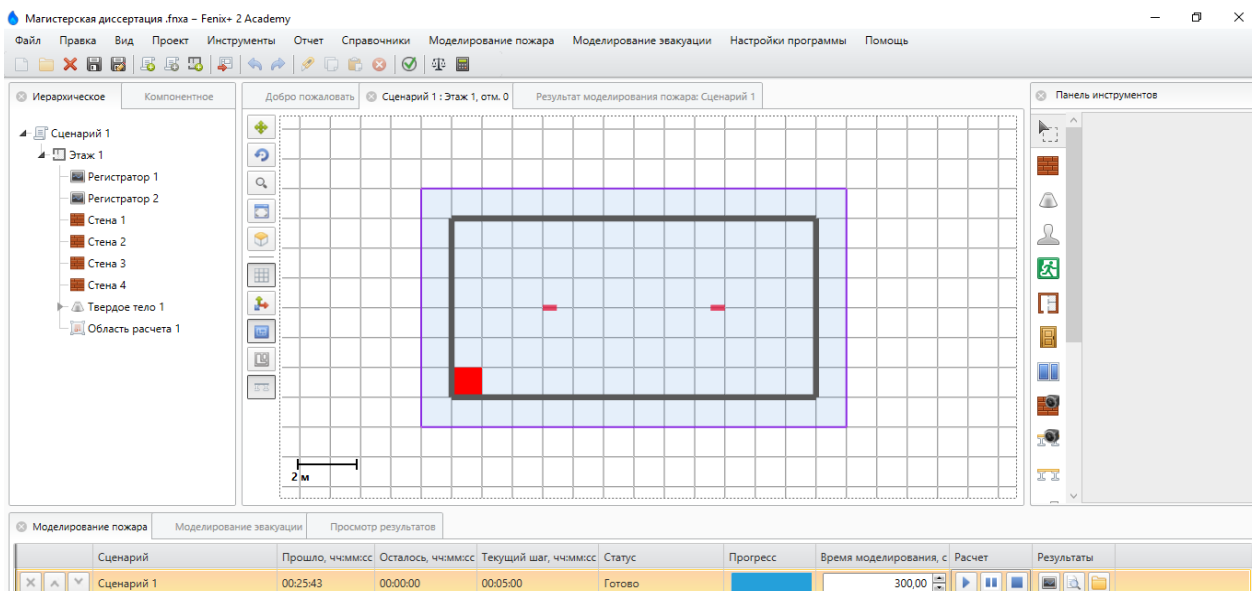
Магистерская диссертация .fnxa – Fenix+ 2 Academy

Файл Правка Вид Проект Инструменты Отчет Справочники Моделирование пожара Моделирование эвакуации Настройки программы Помощь

Иерархическое Компонентное

Сценарий 1
Этаж 1
Регистратор 1
Регистратор 2
Стена 1
Стена 2
Стена 3
Стена 4
Твердое тело 1
Область расчета 1

Добро пожаловать Сценарий 1 : Этаж 1, отм. 0 Результат моделирования пожара: Сценарий 1

2 м

Панель инструментов

Моделирование пожара Моделирование эвакуации Просмотр результатов

| | Сценарий | Прошло, чч:мм:сс | Осталось, чч:мм:сс | Текущий шаг, чч:мм:сс | Статус | Прогресс | Время моделирования, с | Расчет | Результаты |
|---|---|---|---|---|---|---|---|---|---|
| | Сценарий 1 | 00:25:43 | 00:00:00 | 00:05:00 | Готово | | 300,00 | | |